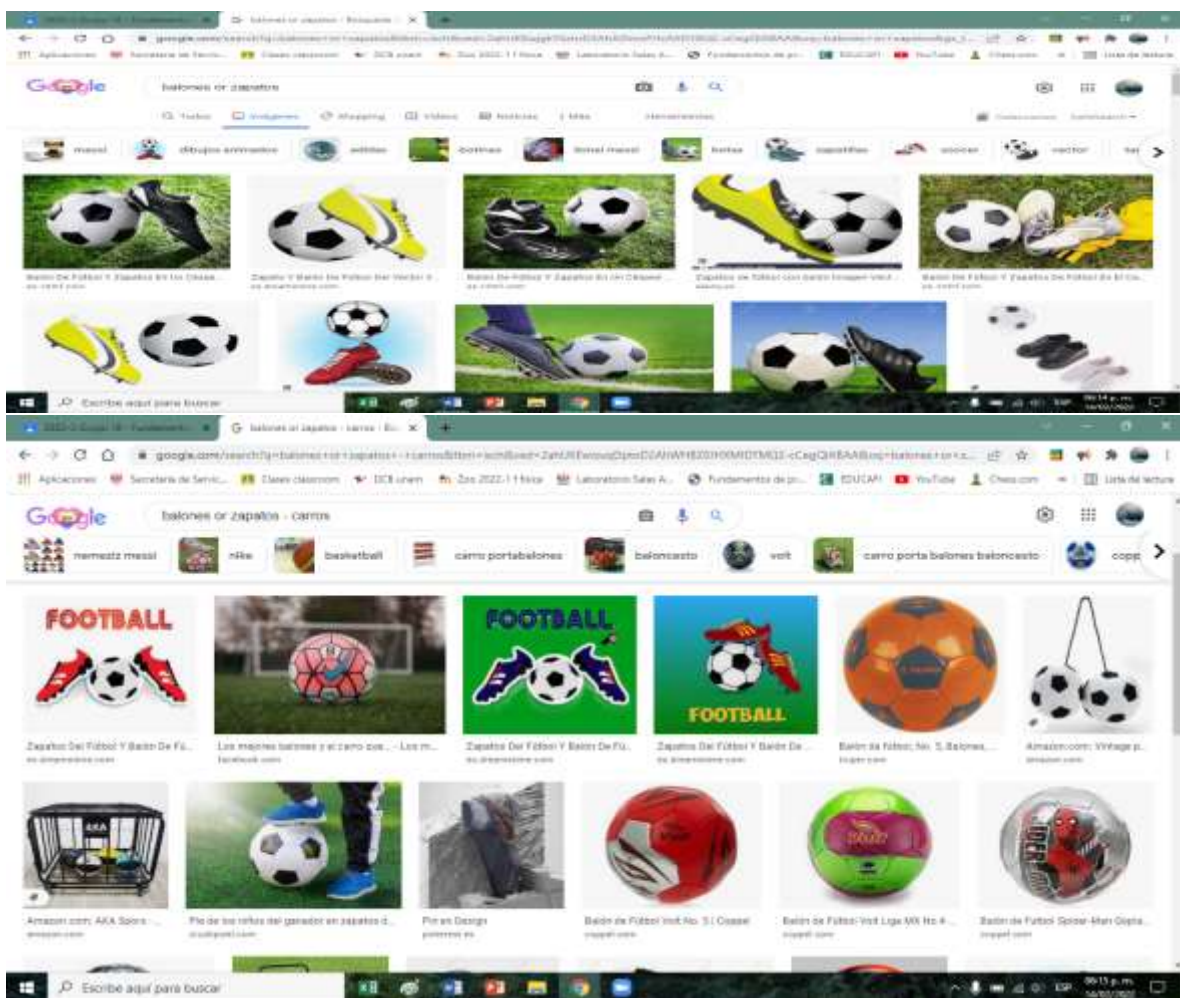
balones or zapatos - Búsqueda

google.com/search?q=balones+or+zapatos

Aplicaciones | Secretaria de Servic... | Clases classroom | DCE unam | Zoo 2022-1 | Laboratorio Salas A... | Fundamentos de pr... | EDUCAFI | YouTube | Chess.com | Lista de lectura

Google

balones or zapatos

Todos | Imágenes | Shopping | Videos | Noticias | Más | Herramientas

messi | dibujos animados | adidas | botines | lionel messi | botas | zapatillas | soccer | vector

Balón De Fútbol Y Zapatos En Un Césped ...

Zapatos Y Balón De Fútbol De Vector ...

Balón De Fútbol Y Zapatos En Un Césped ...

Zapatos de fútbol con balón Imagen Vect...

Balón De Fútbol Y Zapatos De Fútbol En El Cé...

Escribe aquí para buscar

balones or zapatos - carros - Bú...

google.com/search?q=balones+or+zapatos+-+carros

Aplicaciones | Secretaria de Servic... | Clases classroom | DCE unam | Zoo 2022-1 Física | Laboratorio Salas A... | Fundamentos de pr... | EDUCAFI | YouTube | Chess.com | Lista de lectura

Google

balones or zapatos - carros

nemeziz messi | nike | basketball | carro portabalones | baloncesto | voit | carro porta balones baloncesto | copp

FOOTBALL

FOOTBALL

FOOTBALL

Zapatos Del Fútbol Y Balón De Fú...

Los mejores balones y el carro que... - Los m...
facebook.com

Zapatos Del Fútbol Y Balón De Fú...

Zapatos Del Fútbol Y Balón De ...

Balón de fútbol, No. 5, Balones, ...
coppel.com

Amazon.com: Vintage p...
amazon.com

Amazon.com: AKA Sports ...
amazon.com

Pie de los niños del ganador en zapatos d...

Pin en Design
pinterest.es

Balón de Fútbol Voit No. 5 | Coppel
coppel.com

Balón de Fútbol Voit Liga MX No 4 ...
coppel.com

Balón de Futbol Spider-Man Digita...
coppel.com

Escribe aquí para buscar

09:15 p. m.